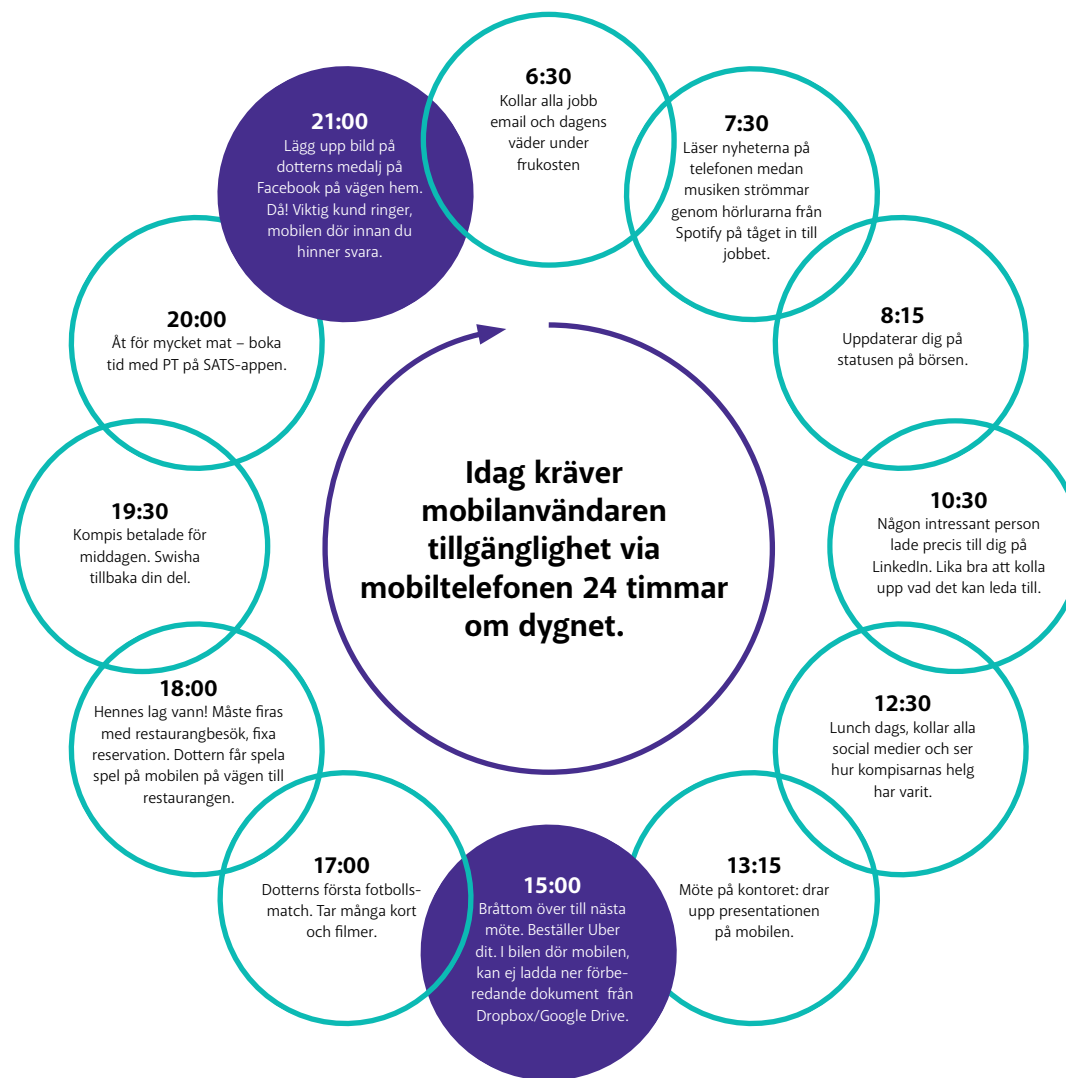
Idag kräver mobilanvändaren tillgänglighet via mobiltelefonen 24 timmar om dygnet.

6:30
Kollar alla jobb email och dagens väder under frukosten

7:30
Läser nyheterna på telefonen medan musiken strömmar genom hörlurarna från Spotify på tåget in till jobbet.

8:15
Uppdaterar dig på statusen på börsen.

10:30
Någon intressant person lade precis till dig på LinkedIn. Lika bra att kolla upp vad det kan leda till.

12:30
Lunch dags, kollar alla social medier och ser hur kompisarnas helg har varit.

13:15
Möte på kontoret: drar upp presentationen på mobilen.

15:00
Bråttom över till nästa möte. Beställer Uber dit. I bilen dör mobilen, kan ej ladda ner förberedande dokument från Dropbox/Google Drive.

17:00
Dotterns första fotbollsmatch. Tar många kort och filmer.

18:00
Hennes lag vann! Måste firas med restaurangbesök, fixa reservation. Dottern får spela spel på mobilen på vägen till restaurangen.

19:30
Kompis betalade för middagen. Swisha tillbaka din del.

20:00
Åt för mycket mat – boka tid med PT på SATS-appen.

21:00
Lägg upp bild på dotterns medalj på Facebook på vägen hem. Då! Viktig kund ringer, mobilen dör innan du hinner svara.